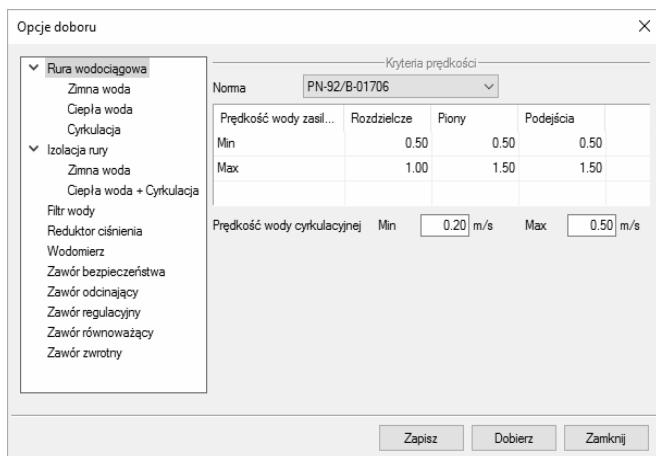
Opcje doboru

Rura wodociągowa
Zimna woda
Ciepła woda
Cyrkulacja
Izolacja rury
Zimna woda
Ciepła woda + Cyrkulacja
Filtr wody
Reduktor ciśnienia
Wodomierz
Zawór bezpieczeństwa
Zawór odcinający
Zawór regulacyjny
Zawór równoważący
Zawór zwrotny

Kryteria prędkości

Norma PN-92/B-01706

| Prędkość wody zasil... | Rozdzielcze | Piony | Podejścia |
|---|---|---|---|
| Min | 0.50 | 0.50 | 0.50 |
| Max | 1.00 | 1.50 | 1.50 |

Prędkość wody cyrkulacyjnej Min 0.20 m/s Max 0.50 m/s

Zapisz Dobierz Zamknij